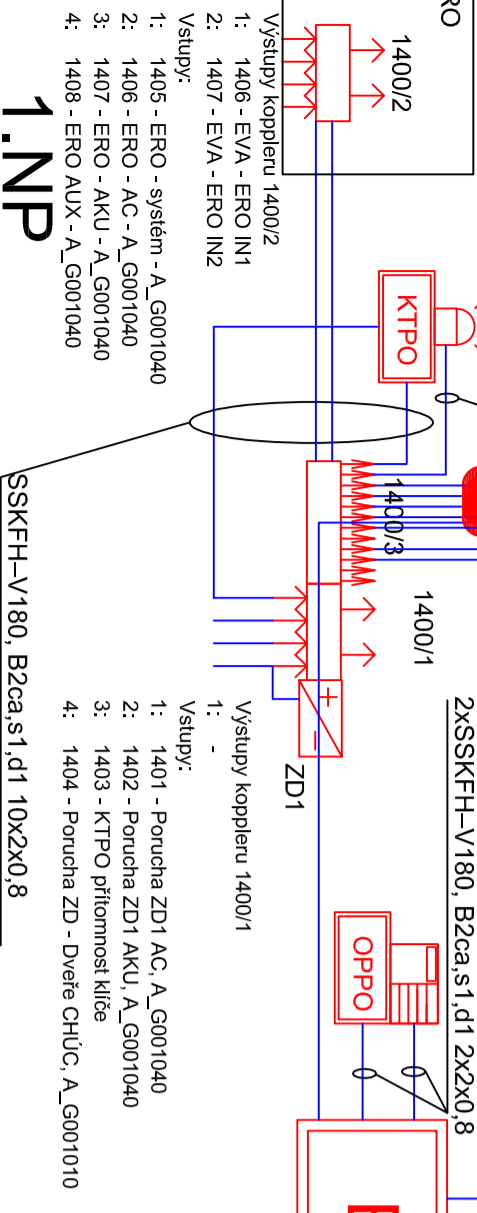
RO

1400/2

Výstupy koppleru 1400/2
1: 1406 - EVA - ERO IN1
2: 1407 - EVA - ERO IN2
Vstupy:
1: 1405 - ERO - systém - A_G001040
2: 1406 - ERO - AC - A_G001040
3: 1407 - ERO - AKU - A_G001040
4: 1408 - ERO AUX - A_G001040

1.NP

KTPO

1400/3

SSKFH–V180, B2ca,s1,d1 10x2x0,8

1400/1

ZD1

2xSSKFH–V180, B2ca,s1,d1 2x2x0,8

Výstupy koppleru 1400/1
1: -
Vstupy:
1: 1401 - Porucha ZD1 AC, A_G001040
2: 1402 - Porucha ZD1 AKU, A_G001040
3: 1403 - KTPO přítomnost klíče
4: 1404 - Porucha ZD - Dveře CHÚC, A_G001010

OPPO